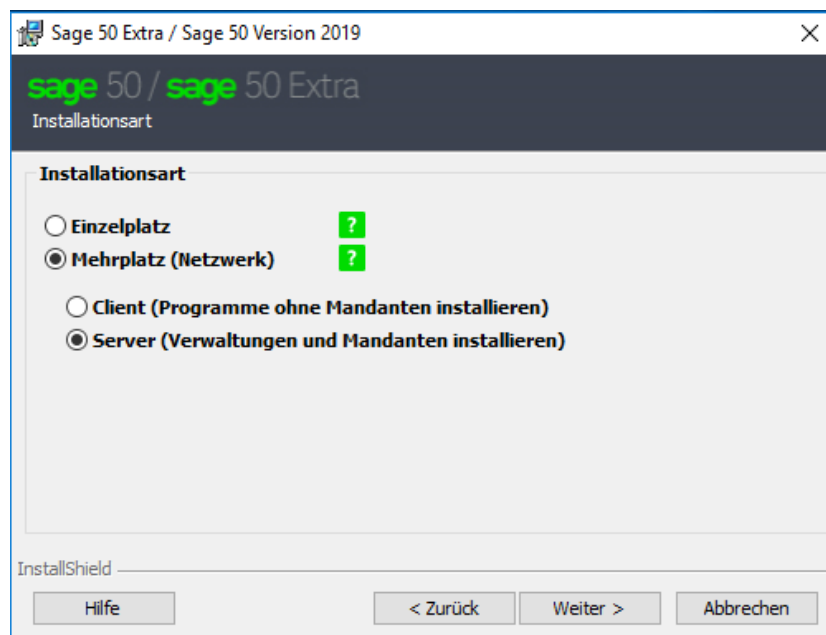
Sage 50 Extra / Sage 50 Version 2019

X

sage 50 / sage 50 Extra

Installationsart

Installationsart

Einzelplatz ?

Mehrplatz (Netzwerk) ?

Client (Programme ohne Mandanten installieren)

Server (Verwaltungen und Mandanten installieren)

InstallShield

Hilfe

< Zurück

Weiter >

Abbrechen